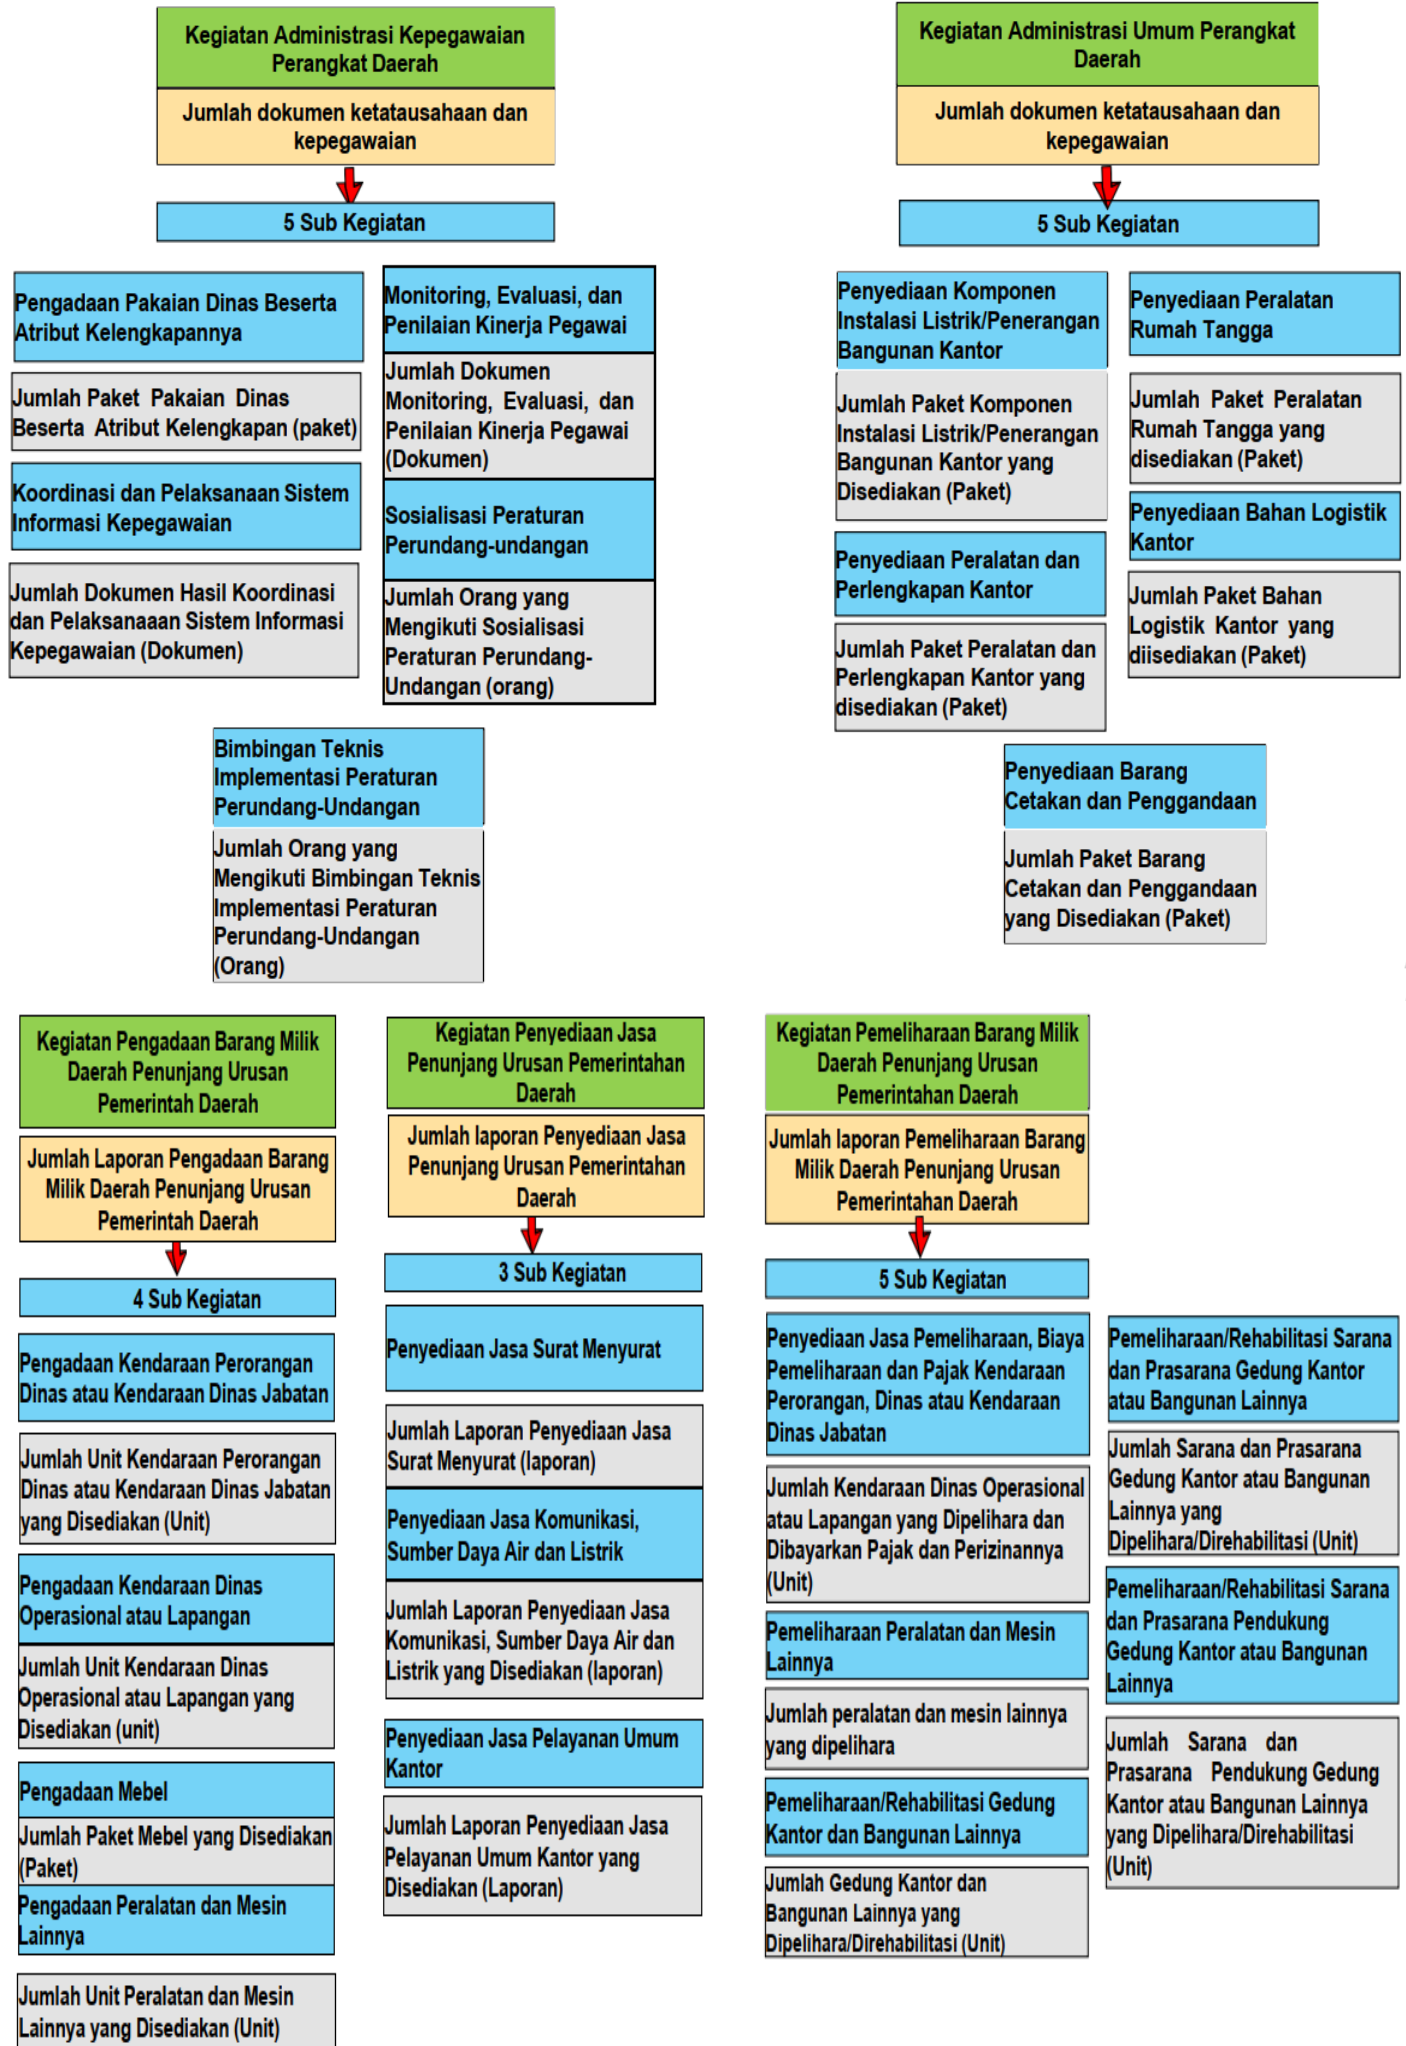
Kegiatan Administrasi Kepegawaian Perangkat Daerah

Jumlah dokumen ketatausahaan dan kepegawaian

5 Sub Kegiatan

Pengadaan Pakaian Dinas Beserta Atribut Kelengkapannya

Jumlah Paket Pakaian Dinas Beserta Atribut Kelengkapan (paket)

Koordinasi dan Pelaksanaan Sistem Informasi Kepegawaian

Jumlah Dokumen Hasil Koordinasi dan Pelaksanaaan Sistem Informasi Kepegawaian (Dokumen)

Monitoring, Evaluasi, dan Penilaian Kinerja Pegawai

Jumlah Dokumen Monitoring, Evaluasi, dan Penilaian Kinerja Pegawai (Dokumen)

Sosialisasi Peraturan Perundang-undangan

Jumlah Orang yang Mengikuti Sosialisasi Peraturan Perundang-Undangan (orang)

Bimbingan Teknis Implementasi Peraturan Perundang-Undangan

Jumlah Orang yang Mengikuti Bimbingan Teknis Implementasi Peraturan Perundang-Undangan (Orang)

Kegiatan Administrasi Umum Perangkat Daerah

Jumlah dokumen ketatausahaan dan kepegawaian

5 Sub Kegiatan

Penyediaan Komponen Instalasi Listrik/Penerangan Bangunan Kantor

Jumlah Paket Komponen Instalasi Listrik/Penerangan Bangunan Kantor yang Disediakan (Paket)

Penyediaan Peralatan dan Perlengkapan Kantor

Jumlah Paket Peralatan dan Perlengkapan Kantor yang disediakan (Paket)

Penyediaan Peralatan Rumah Tangga

Jumlah Paket Peralatan Rumah Tangga yang disediakan (Paket)

Penyediaan Bahan Logistik Kantor

Jumlah Paket Bahan Logistik Kantor yang diisediakan (Paket)

Penyediaan Barang Cetakan dan Penggandaan

Jumlah Paket Barang Cetakan dan Penggandaan yang Disediakan (Paket)

Kegiatan Pengadaan Barang Milik Daerah Penunjang Urusan Pemerintah Daerah

Jumlah Laporan Pengadaan Barang Milik Daerah Penunjang Urusan Pemerintah Daerah

4 Sub Kegiatan

Pengadaan Kendaraan Perorangan Dinas atau Kendaraan Dinas Jabatan

Jumlah Unit Kendaraan Perorangan Dinas atau Kendaraan Dinas Jabatan yang Disediakan (Unit)

Pengadaan Kendaraan Dinas Operasional atau Lapangan

Jumlah Unit Kendaraan Dinas Operasional atau Lapangan yang Disediakan (unit)

Pengadaan Mebel

Jumlah Paket Mebel yang Disediakan (Paket)

Pengadaan Peralatan dan Mesin Lainnya

Jumlah Unit Peralatan dan Mesin Lainnya yang Disediakan (Unit)

Kegiatan Penyediaan Jasa Penunjang Urusan Pemerintahan Daerah

Jumlah laporan Penyediaan Jasa Penunjang Urusan Pemerintahan Daerah

3 Sub Kegiatan

Penyediaan Jasa Surat Menyurat

Jumlah Laporan Penyediaan Jasa Surat Menyurat (laporan)

Penyediaan Jasa Komunikasi, Sumber Daya Air dan Listrik

Jumlah Laporan Penyediaan Jasa Komunikasi, Sumber Daya Air dan Listrik yang Disediakan (laporan)

Penyediaan Jasa Pelayanan Umum Kantor

Jumlah Laporan Penyediaan Jasa Pelayanan Umum Kantor yang Disediakan (Laporan)

Kegiatan Pemeliharaan Barang Milik Daerah Penunjang Urusan Pemerintahan Daerah

Jumlah laporan Pemeliharaan Barang Milik Daerah Penunjang Urusan Pemerintahan Daerah

5 Sub Kegiatan

Penyediaan Jasa Pemeliharaan, Biaya Pemeliharaan dan Pajak Kendaraan Perorangan, Dinas atau Kendaraan Dinas Jabatan

Jumlah Kendaraan Dinas Operasional atau Lapangan yang Dipelihara dan Dibayarkan Pajak dan Perizinannya (Unit)

Pemeliharaan Peralatan dan Mesin Lainnya

Jumlah peralatan dan mesin lainnya yang dipelihara

Pemeliharaan/Rehabilitasi Gedung Kantor dan Bangunan Lainnya

Jumlah Gedung Kantor dan Bangunan Lainnya yang Dipelihara/Direhabilitasi (Unit)

Pemeliharaan/Rehabilitasi Sarana dan Prasarana Gedung Kantor atau Bangunan Lainnya

Jumlah Sarana dan Prasarana Gedung Kantor atau Bangunan Lainnya yang Dipelihara/Direhabilitasi (Unit)

Pemeliharaan/Rehabilitasi Sarana dan Prasarana Pendukung Gedung Kantor atau Bangunan Lainnya

Jumlah Sarana dan Prasarana Pendukung Gedung Kantor atau Bangunan Lainnya yang Dipelihara/Direhabilitasi (Unit)